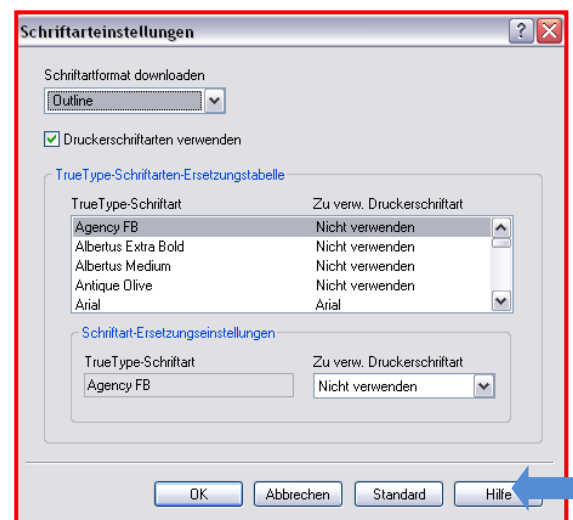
Schriftarteinstellungen

?

Schriftartformat downloaden

Outline

Druckerschriftarten verwenden

TrueType-Schriftarten-Ersetzungstabelle

| TrueType-Schriftart | Zu verw. Druckerschriftart |
|---|---|
| Agency FB | Nicht verwenden |
| Albertus Extra Bold | Nicht verwenden |
| Albertus Medium | Nicht verwenden |
| Antique Olive | Nicht verwenden |
| Arial | Arial |

Schriftart-Ersetzungseinstellungen

TrueType-Schriftart

Agency FB

Zu verw. Druckerschriftart

Nicht verwenden

OK

Abbrechen

Standard

Hilfe